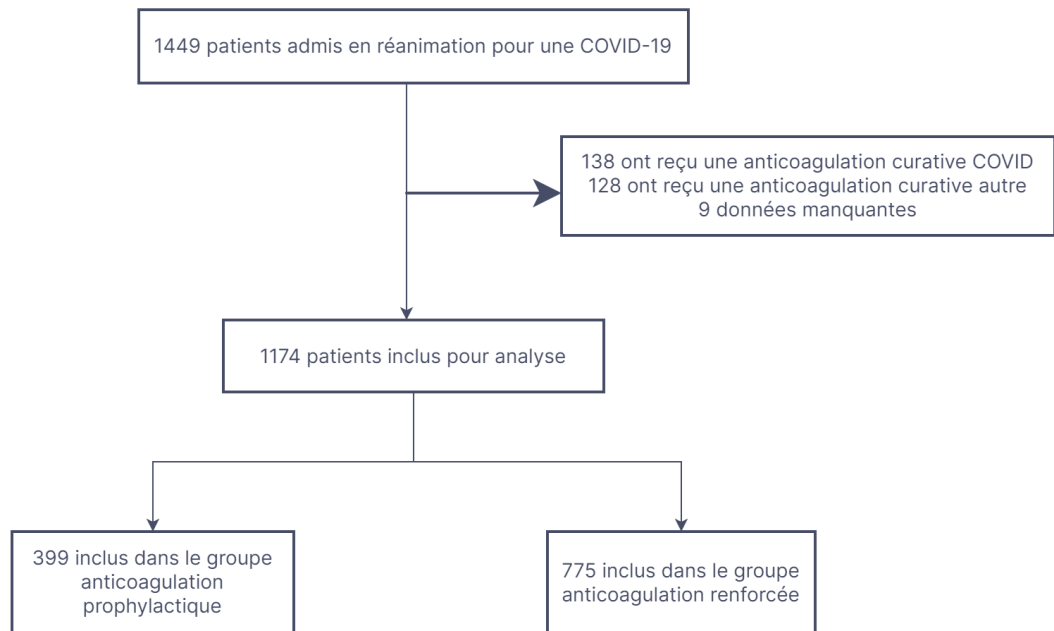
1449 patients admis en réanimation pour une COVID-19

138 ont reçu une anticoagulation curative COVID
128 ont reçu une anticoagulation curative autre
9 données manquantes

1174 patients inclus pour analyse

399 inclus dans le groupe anticoagulation prophylactique

775 inclus dans le groupe anticoagulation renforcée